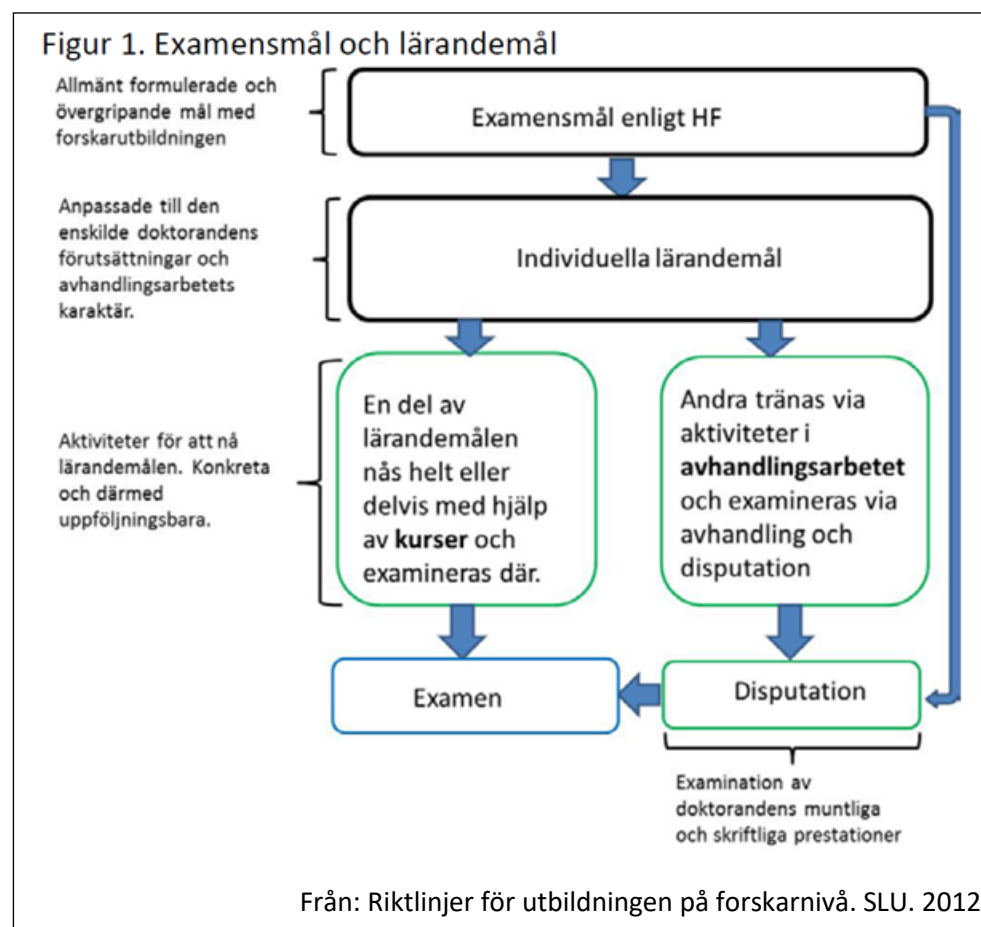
Figur 1. Examensmål och lärandemål

Allmänt formulerade och övergripande mål med forskarutbildningen

Examensmål enligt HF

Anpassade till den enskilde doktorandens förutsättningar och avhandlingsarbetets karaktär.

Individuella lärandemål

Aktiviteter för att nå lärandemålen. Konkreta och därmed uppföljningsbara.

En del av lärandemålen nås helt eller delvis med hjälp av **kurser** och examineras där.

Andra tränas via aktiviteter i **avhandlingsarbetet** och examineras via avhandling och disputation

Examen

Disputation

Examination av doktorandens muntliga och skriftliga prestationer

Från: Riktlinjer för utbildningen på forskarnivå. SLU. 2012